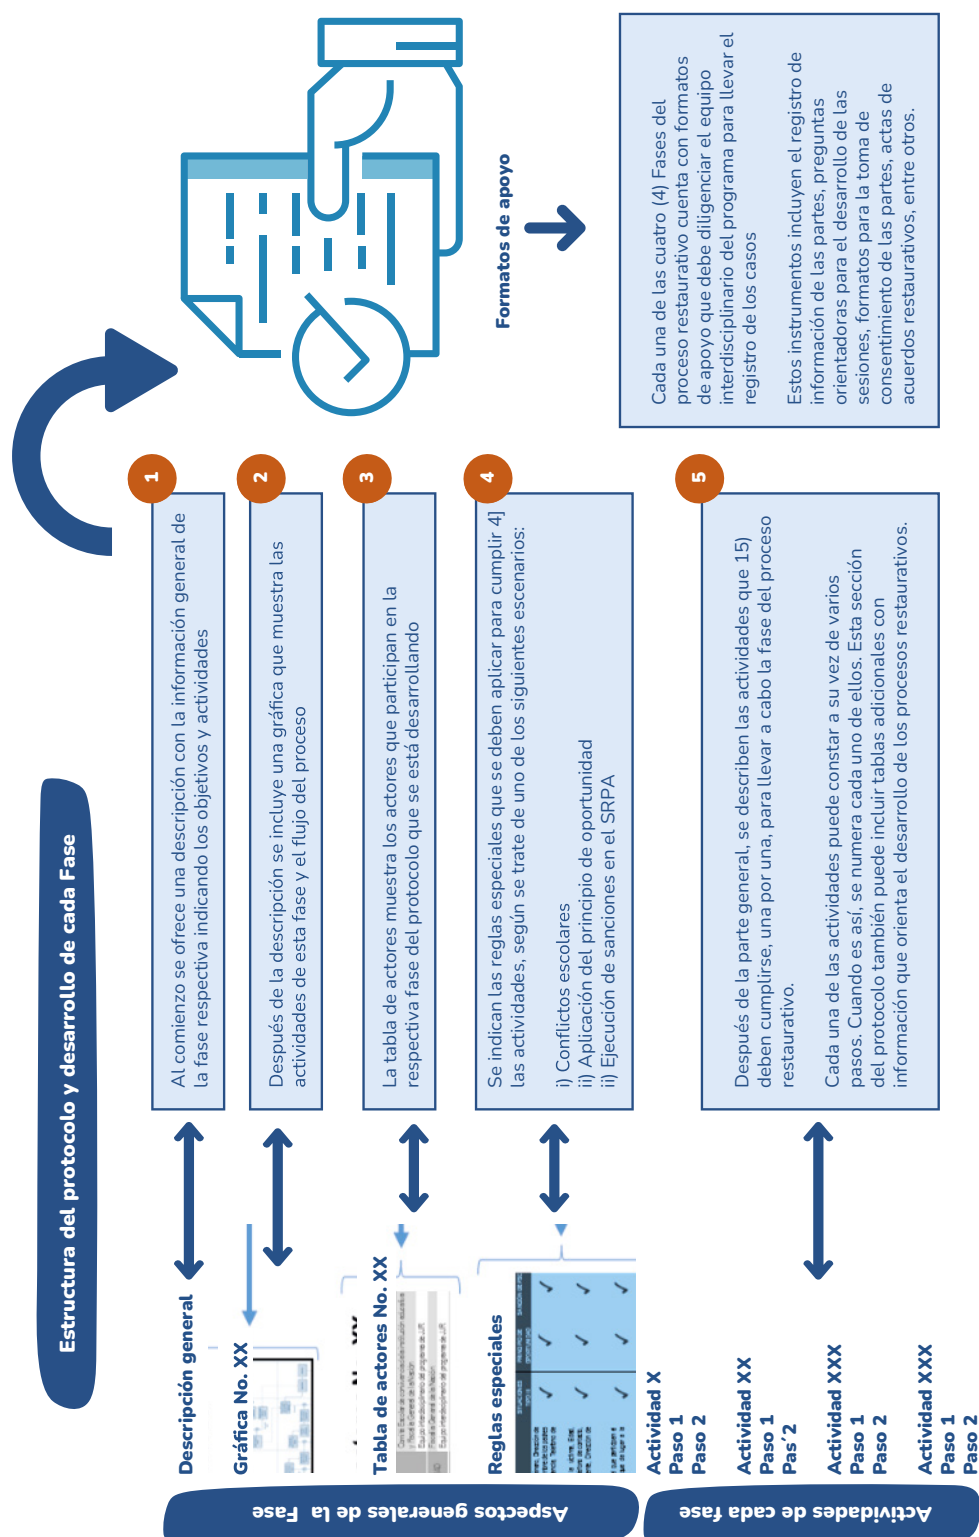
Estructura del protocolo y desarrollo de cada Fase

Aspectos generales de la Fase

Descripción general

Gráfica No. XX

Tabla de actores No. XX

Reglas especiales

Actividades de cada fase

Actividad X
Paso 1
Paso 2

Actividad XX
Paso 1
Pas´2

Actividad XXX
Paso 1
Paso 2

Actividad XXX
Paso 1
Paso 2

1
Al comienzo se ofrece una descripción con la información general de la fase respectiva indicando los objetivos y actividades

2
Después de la descripción se incluye una gráfica que muestra las actividades de esta fase y el flujo del proceso

3
La tabla de actores muestra los actores que participan en la respectiva fase del protocolo que se está desarrollando

4
Se indican las reglas especiales que se deben aplicar para cumplir 4] las actividades, según se trate de uno de los siguientes escenarios:

i) Conflictos escolares
ii) Aplicación del principio de oportunidad
ii) Ejecución de sanciones en el SRPA

5
Después de la parte general, se describen las actividades que 15) deben cumplirse, una por una, para llevar a cabo la fase del proceso restaurativo.

Cada una de las actividades puede constar a su vez de varios pasos. Cuando es así, se numera cada uno de ellos. Esta sección del protocolo también puede incluir tablas adicionales con información que orienta el desarrollo de los procesos restaurativos.

Formatos de apoyo

Cada una de las cuatro (4) Fases del proceso restaurativo cuenta con formatos de apoyo que debe diligenciar el equipo interdisciplinario del programa para llevar el registro de los casos

Estos instrumentos incluyen el registro de información de las partes, preguntas orientadoras para el desarrollo de las sesiones, formatos para la toma de consentimiento de las partes, actas de acuerdos restaurativos, entre otros.